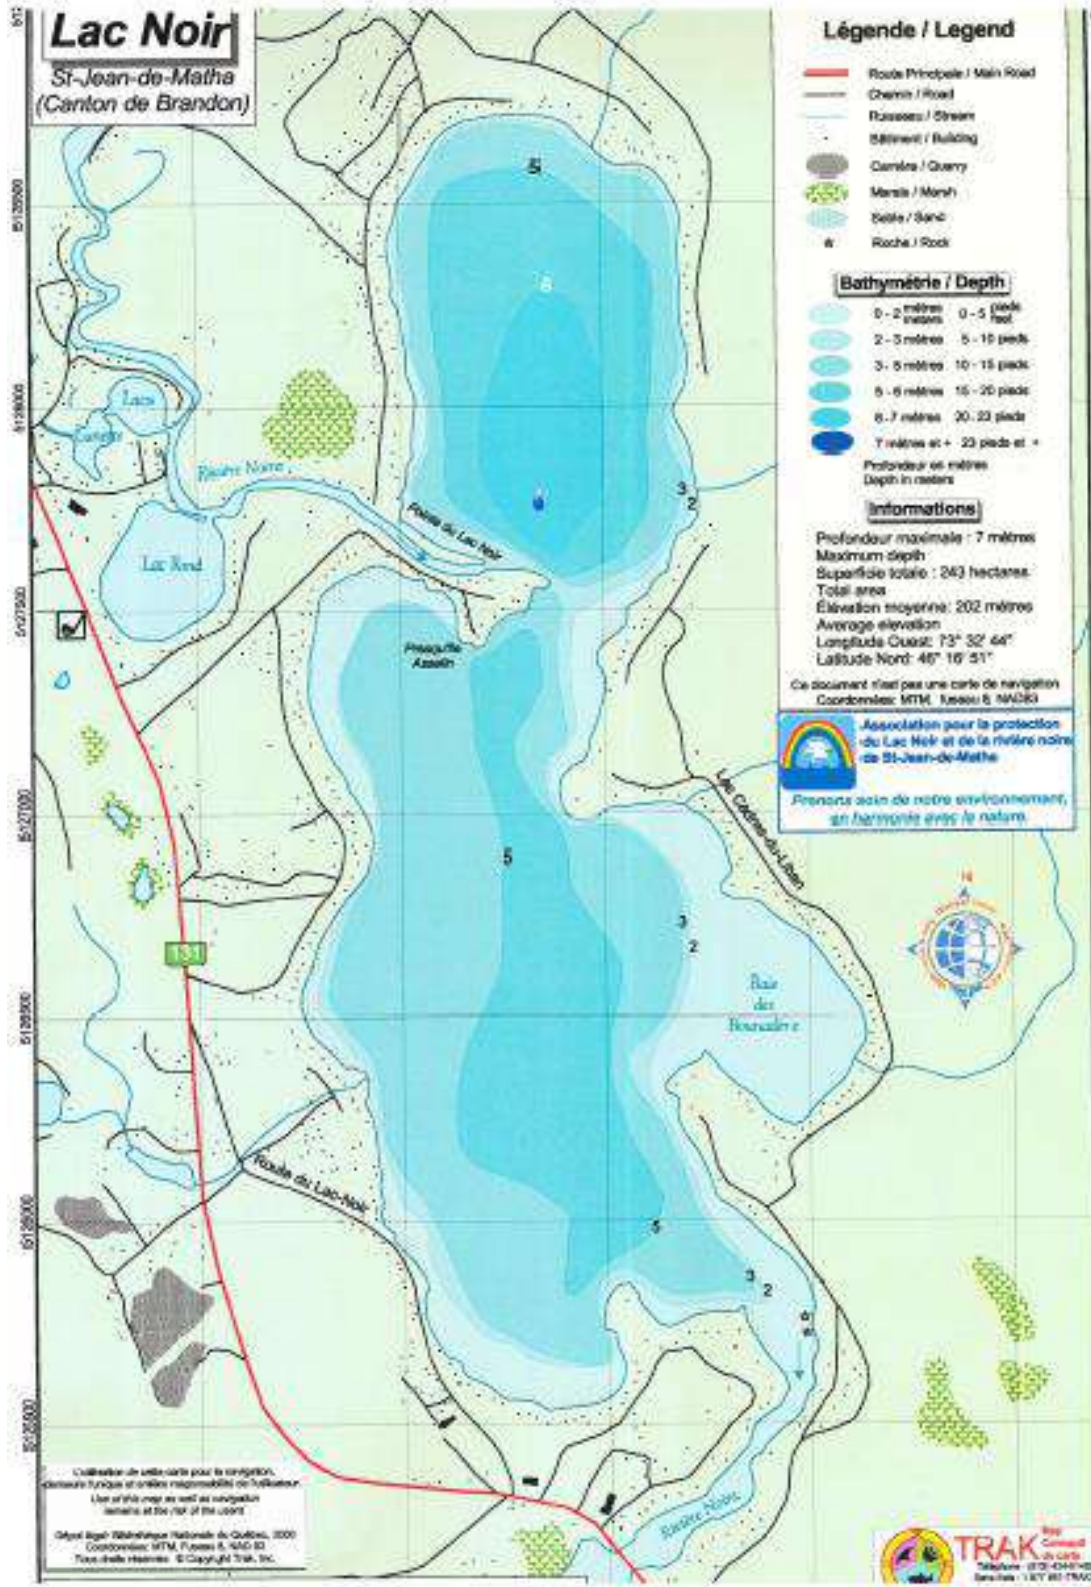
Lac Noir
St-Jean-de-Matha
(Canton de Brandon)

Légende / Legend
Route Principale / Main Road
Chemin / Road
Ruisseau / Stream
Bâtiment / Building
Carrière / Quarry
Marais / Marsh
Sable / Sand
Roche / Rock

Bathymétrie / Depth
0 - 2 mètres meters 0 - 5 pieds feet
2 - 3 mètres 5 - 10 pieds
3 - 5 mètres 10 - 15 pieds
5 - 6 mètres 15 - 20 pieds
6 - 7 mètres 20 - 23 pieds
7 mètres et + 23 pieds et +
Profondeur en mètres
Depth in meters

Informations
Profondeur maximale : 7 mètres
Maximum depth
Superficie totale : 243 hectares
Total area
Élévation moyenne: 202 mètres
Average elevation
Longitude Ouest: 73° 32' 44"
Latitude Nord: 46° 16' 51"

Ce document n'est pas une carte de navigation
Coordonnées: MTM, fuseau 8, NAD83

Association pour la protection du Lac Noir et de la rivière noire de St-Jean-de-Matha
Prenons soin de notre environnement, en harmonie avec la nature.

Lacs Cuthbert
Rivière Noire
Lac Rond
Pointe du Lac-Noir
Presqu'île Asselin
Les Côteaux-du-Liban
Baie des Boisvert
Route du Lac-Noir
131
Rivière Noire
5 6 7 3 2 5 3 2 5 3 2
N

L'utilisation de cette carte pour la navigation demeure à vos risques et la responsabilité de l'utilisateur.
Use of this map as well as navigation remains at the risk of the users.
Dépôt légal: Bibliothèque Nationale du Québec, 2000
Coordonnées: MTM, Fuseau 8, NAD 83
Tous droits réservés ©Copyright TRAK Inc.

TRAK
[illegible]